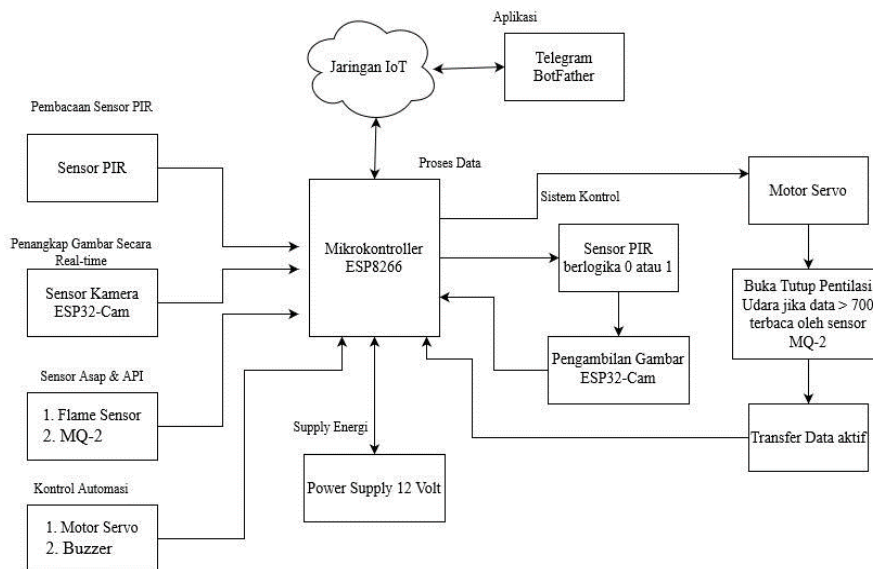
Aplikasi

Jaringan IoT

Telegram BotFather

Pembacaan Sensor PIR

Sensor PIR

Proses Data

Sistem Kontrol

Motor Servo

Penangkap Gambar Secara Real-time

Mikrokontroller ESP8266

Sensor PIR berlogika 0 atau 1

Sensor Kamera ESP32-Cam

Buka Tutup Pentilasi Udara jika data > 700 terbaca oleh sensor MQ-2

Sensor Asap & API

Pengambilan Gambar ESP32-Cam

1. Flame Sensor
2. MQ-2

Supply Energi

Transfer Data aktif

Kontrol Automasi

Power Supply 12 Volt

1. Motor Servo
2. Buzzer